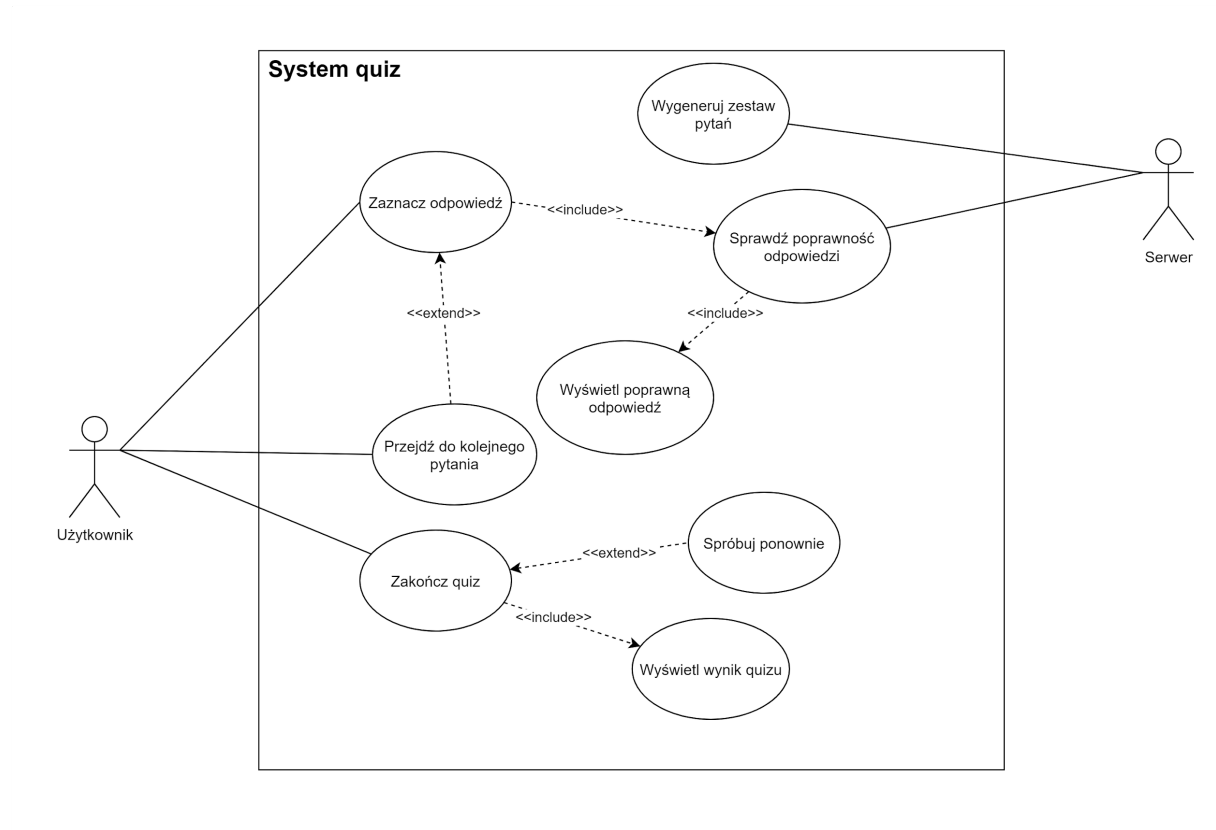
System quiz

Wygeneruj zestaw pytań

Zaznacz odpowiedź

<<include>>

Sprawdź poprawność odpowiedzi

Serwer

<<extend>>

<<include>>

Wyświetl poprawną odpowiedź

Przejdź do kolejnego pytania

Użytkownik

Spróbuj ponownie

<<extend>>

Zakończ quiz

<<include>>

Wyświetl wynik quizu